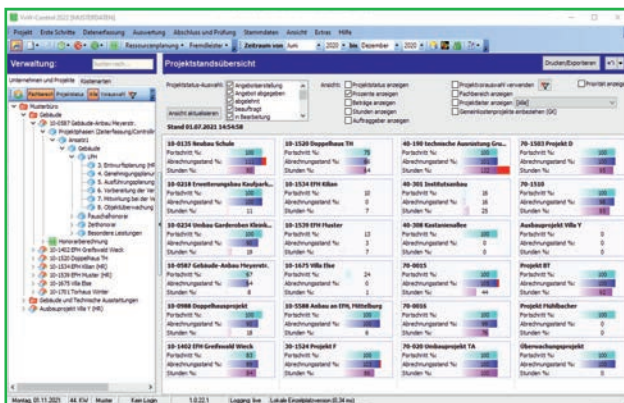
PoWI-Control 2022 [MUSTERDATEN]

Projekt Erste Schritte Datenerfassung Auswertung Abschluss und Prüfung Stammdaten Ansicht Extras Hilfe

Ressourcenplanung • Fremdleister • Zeitraum von Juni • 2020 • bis Dezember • 2020 •

Verwaltung:

Unternehmen und Projekte Kostenarten

Projektstandsübersicht

Drucken/Exportieren

Projektstatus-Auswahl: Angebotserstellung Angebot abgegeben abgelehnt beauftragt in Bearbeitung

Ansicht: Projektstatus anzeigen Prozente anzeigen Beträge anzeigen Stunden anzeigen Auftraggeber anzeigen

Projektstrukturauswahl verwenden Fachbereich anzeigen Projektleiter anzeigen [alle] Gemeinkostenprojekte einbeziehen (GK)

Ansicht aktualisieren

Stand 01.07.2021 14:54:58

Musterbüro
Gebäude
10-0587 Gebäude-Anbau Meyerstr.
Projektphasen (Zeiterfassung/Controlling)
Ansatz
Gebäude
EFH
3. Entwurfsplanung
4. Genehmigungsplanung
5. Ausführungsplanung
6. Vorbereitung der Vergabe
7. Mitwirkung bei der Vergabe
8. Objektüberwachung
Pauschalhonorar
Zeithonorar
Besondere Leistungen
Honorarberechnung
10-1402 EFH Greifswald Weck
10-1520 Doppelhaus TH
10-1534 EFH Kilian (HR)
10-1539 EFH Huster (HR)
10-1675 Villa Else
10-1701 Tiefhaus Winter
Gebäude und Technische Ausstattungen
Ausbauprojekt Villa Y (HR)

10-0135 Neubau Schule
10-1520 Doppelhaus TH
40-190 technische Ausrüstung Gru...
70-1503 Projekt D
10-0218 Erweiterungsbau Kaufpark...
10-1534 EFH Kilian
40-301 Institutsbau
70-1510
10-0234 Umbau Garderoben Klinik...
10-1539 EFH Huster
40-308 Kastanienallee
Ausbauprojekt Villa Y
10-0587 Gebäude-Anbau Meyerstr.
10-1675 Villa Else
70-0015
Projekt BT
10-0988 Doppelhausprojekt
10-5586 Anbau an EFH, Mittelburg
70-0016
Projekt Mühlbacher
10-1402 EFH Greifswald Weck
30-1524 Projekt F
70-020 Umbauprojekt TA
Überwachungsprojekt

Fortschritt %
Abrechnungsstand %
Stunden %

Montag, 01.11.2021 44. KW Muster Esser Login 1.0.22.1 Logging: live Lokale Einzelplatzversion (0.34 ms)